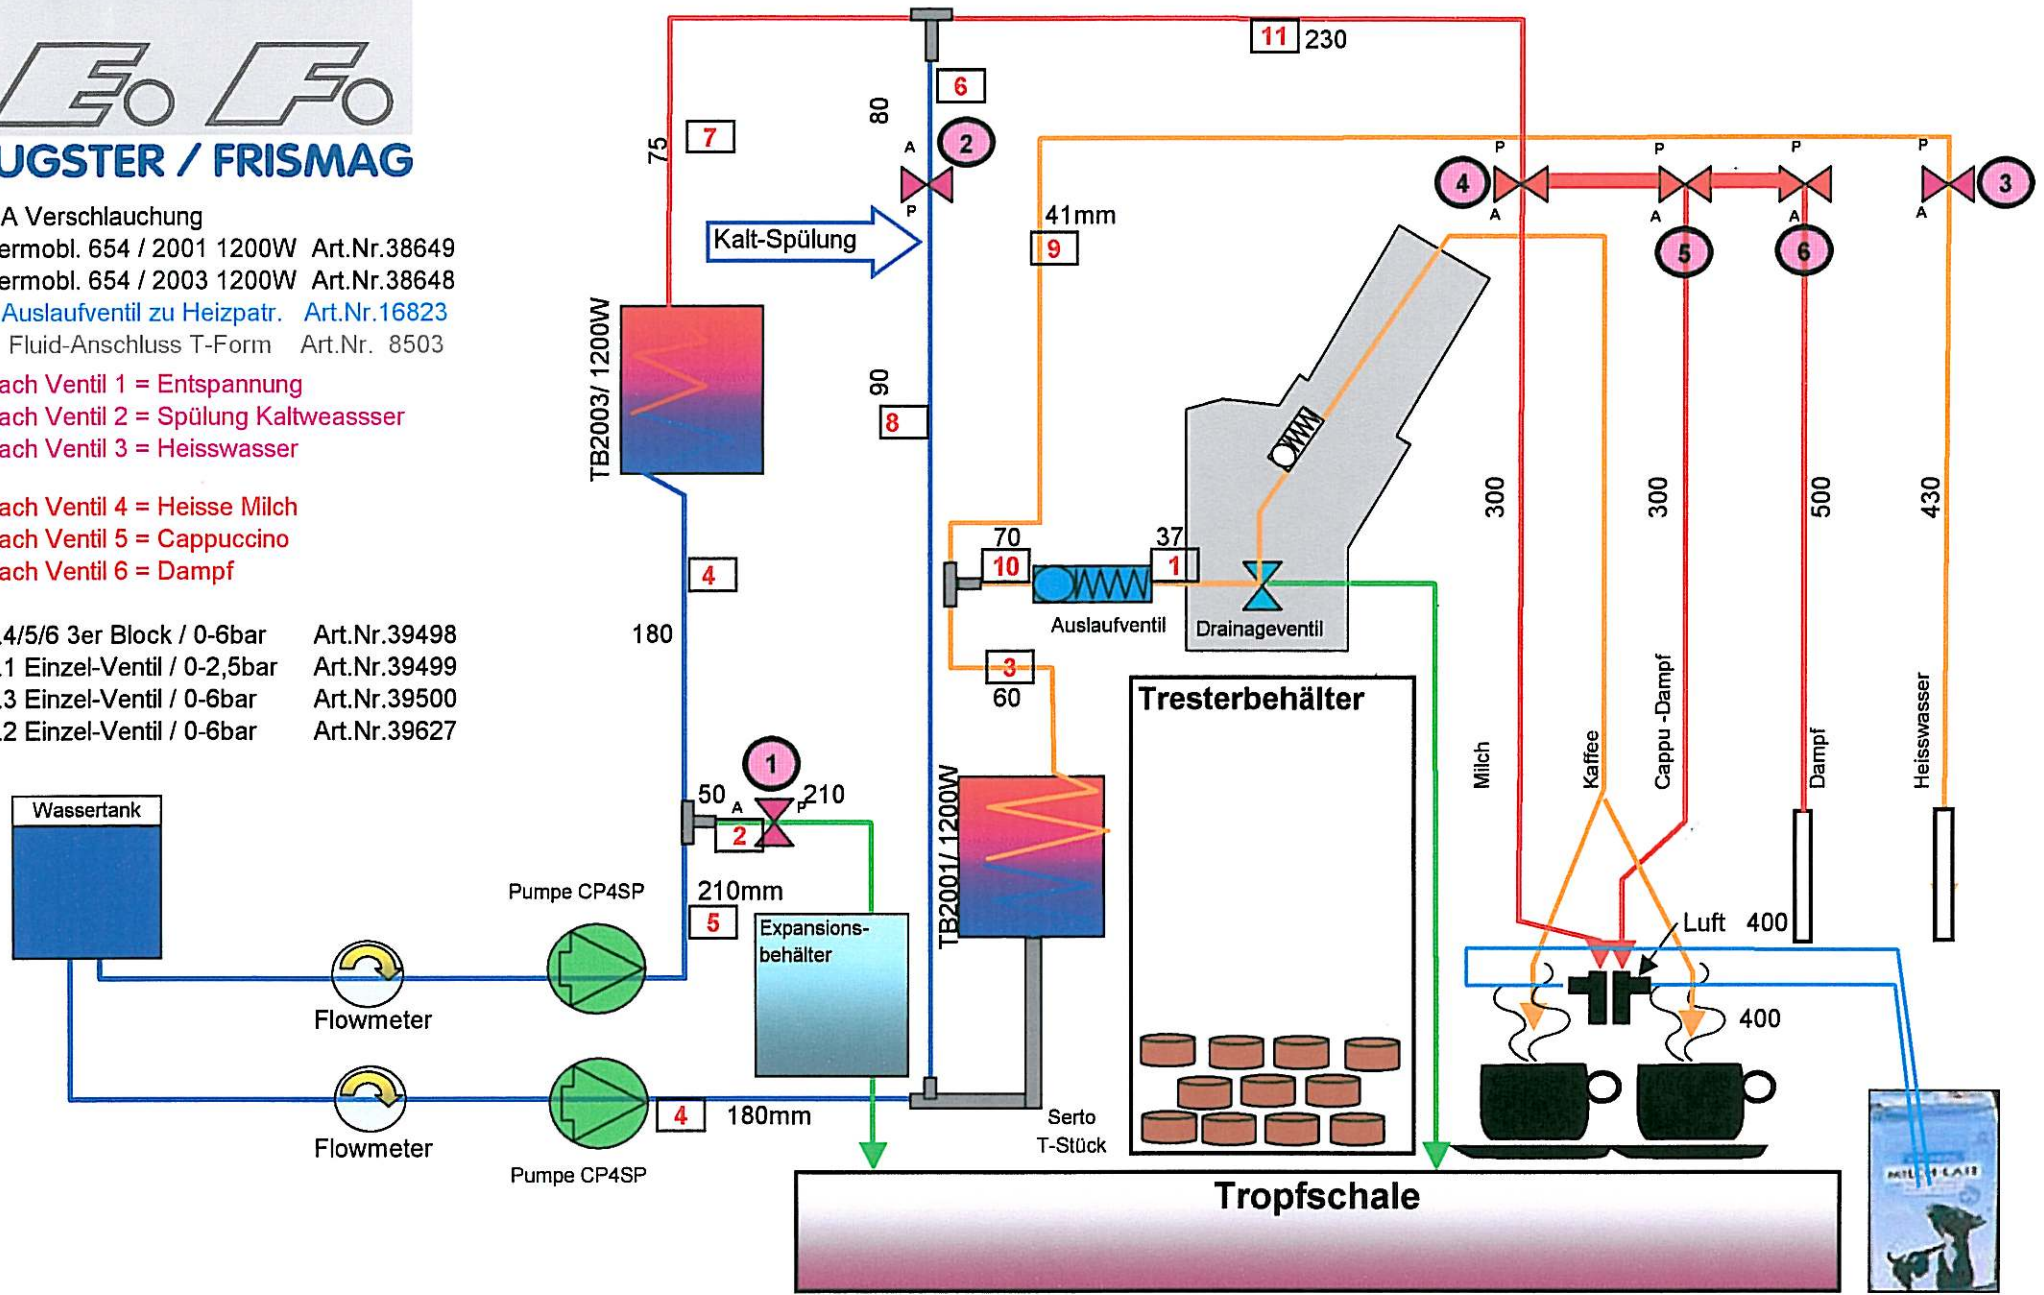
UGSTER / FRISMAG

A Verschlauchung
ermobl. 654 / 2001 1200W Art.Nr.38649
ermobl. 654 / 2003 1200W Art.Nr.38648
Auslaufventil zu Heizpatr. Art.Nr.16823
Fluid-Anschluss T-Form Art.Nr. 8503

ach Ventil 1 = Entspannung
ach Ventil 2 = Spülung Kaltweassser
ach Ventil 3 = Heisswasser

ach Ventil 4 = Heisse Milch
ach Ventil 5 = Cappuccino
ach Ventil 6 = Dampf

4/5/6 3er Block / 0-6bar Art.Nr.39498
1 Einzel-Ventil / 0-2,5bar Art.Nr.39499
3 Einzel-Ventil / 0-6bar Art.Nr.39500
2 Einzel-Ventil / 0-6bar Art.Nr.39627

Wassertank
Flowmeter
Flowmeter
Pumpe CP4SP
Pumpe CP4SP
4 180mm
5 210mm
50 A 2 P 210
1
4
180
TB2003/ 1200W
75
7
11 230
6
80
A 2 P
Kalt-Spülung
90
8
41mm
9
70
10
37
1
Auslaufventil
Drainageventil
3
60
TB2001/ 1200W
Expansions-behälter
Serto T-Stück
Tresterbehälter
Tropfschale
P 4 A
P A 5
P A 6
P A 3
300
300
500
430
Milch
Kaffee
Cappu -Dampf
Dampf
Heisswasser
Luft 400
400
MILCH